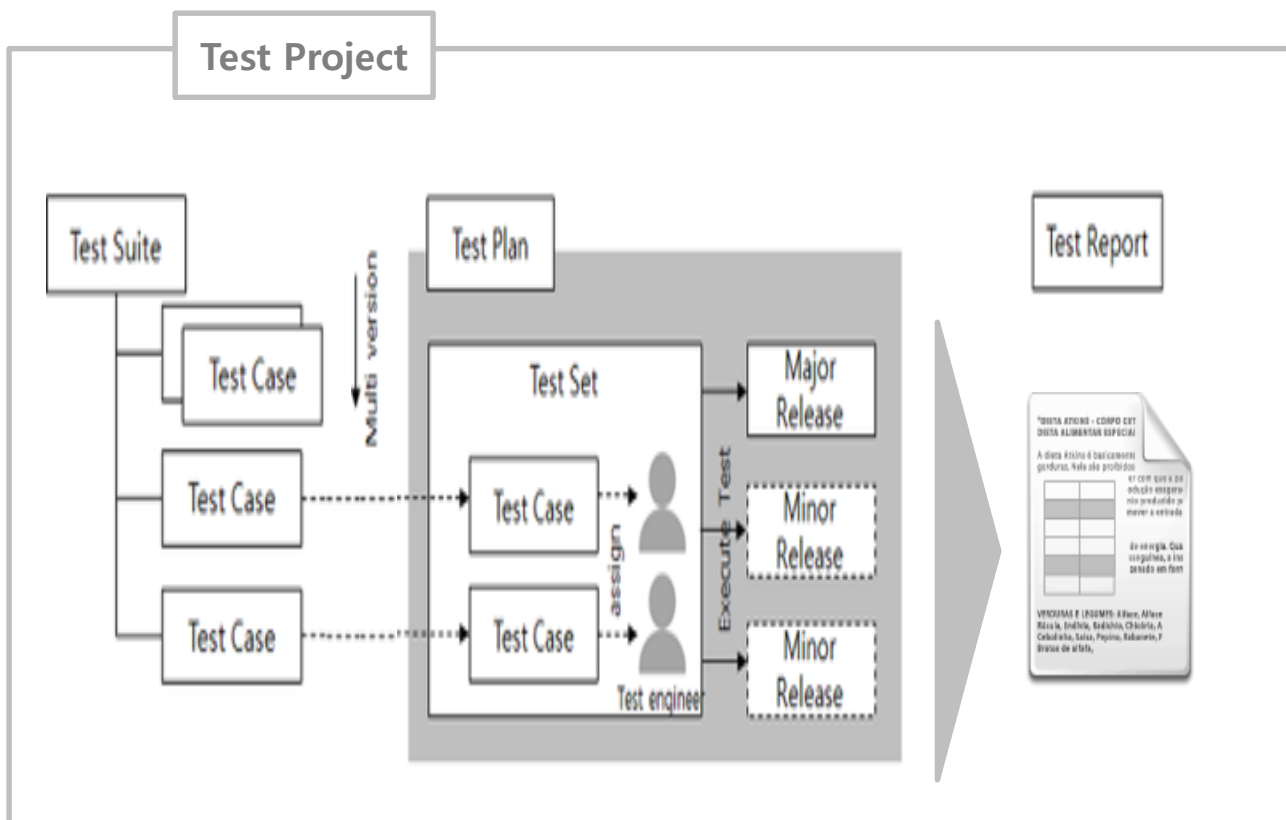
Test Project

Test Suite

Test Case

Test Case

Test Case

Multi version

Test Plan

Test Set

Test Case

Test Case

assign

Test engineer

Execute Test

Major Release

Minor Release

Minor Release

Test Report

"DIETA ATKINS - CORPO CET DIETA ALIMENTAR ESPECIAL

A dieta Atkins é basicamente gorduras. Nela são proibidos

er com que o pr edução exagera nio produzido p mover a entrada

de energia. Cua conseguirá, a ins pesado em form

VERDURAS E LEGUMES: Alface, Alface Rúcula, Endívia, Rabanete, Chicória, A Cebolinha, Salsa, Pepino, Rabanete, F Brotos de alfafa,